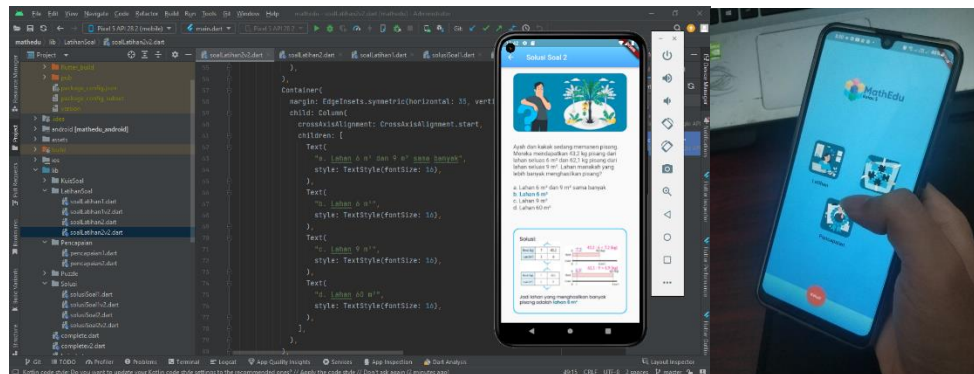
File Edit View Navigate Code Refactor Build Run Tools Git Window Help

Pixel 5 API 28 2 (mobile) main.dart

mathedu lib LatihanSoal soalLatihan2v2.dart

Project

soalLatihan2v2.dart soalLatihan2.dart soalLatihan1.dart solusiSoal1.dart

flutter_build
pub
package_config.json
package_config_subset
version
.idea
android [mathedu_android]
assets
build
ios
lib
KuisSoal
LatihanSoal
soalLatihan1.dart
soalLatihan1v2.dart
soalLatihan2.dart
soalLatihan2v2.dart
Pencapaian
pencapaian1.dart
pencapaian2.dart
Puzzle
Solusi
solusiSoal1.dart
solusiSoal1v2.dart
solusiSoal2.dart
solusiSoal2v2.dart
complete.dart
complete2.dart

),
),
Container(
margin: EdgeInsets.symmetric(horizontal: 35, verti
child: Column(
crossAxisAlignment: CrossAxisAlignment.start,
children: [
Text(
"a. Lahan 6 m² dan 9 m² sama banyak",
style: TextStyle(fontSize: 16),
),
Text(
"b. Lahan 6 m²",
style: TextStyle(fontSize: 16),
),
Text(
"c. Lahan 9 m²",
style: TextStyle(fontSize: 16),
),
Text(
"d. Lahan 60 m²",
style: TextStyle(fontSize: 16),
),
],
),

Solusi Soal 2

Ayah dan kakak sedang memanen pisang. Mereka mendapatkan 43,2 kg pisang dari lahan seluas 6 m² dan 62,1 kg pisang dari lahan seluas 9 m². Lahan manakah yang lebih banyak menghasilkan pisang?

a. Lahan 6 m² dan 9 m² sama banyak
b. Lahan 6 m²
c. Lahan 9 m²
d. Lahan 60 m²

Solusi

Jadi lahan yang menghasilkan banyak pisang adalah lahan 6 m²

Git TODO Problems Terminal Logcat App Quality Insights Services App Inspection Dart Analysis Layout Inspector

MathEdu

Latihan

Pencapaian